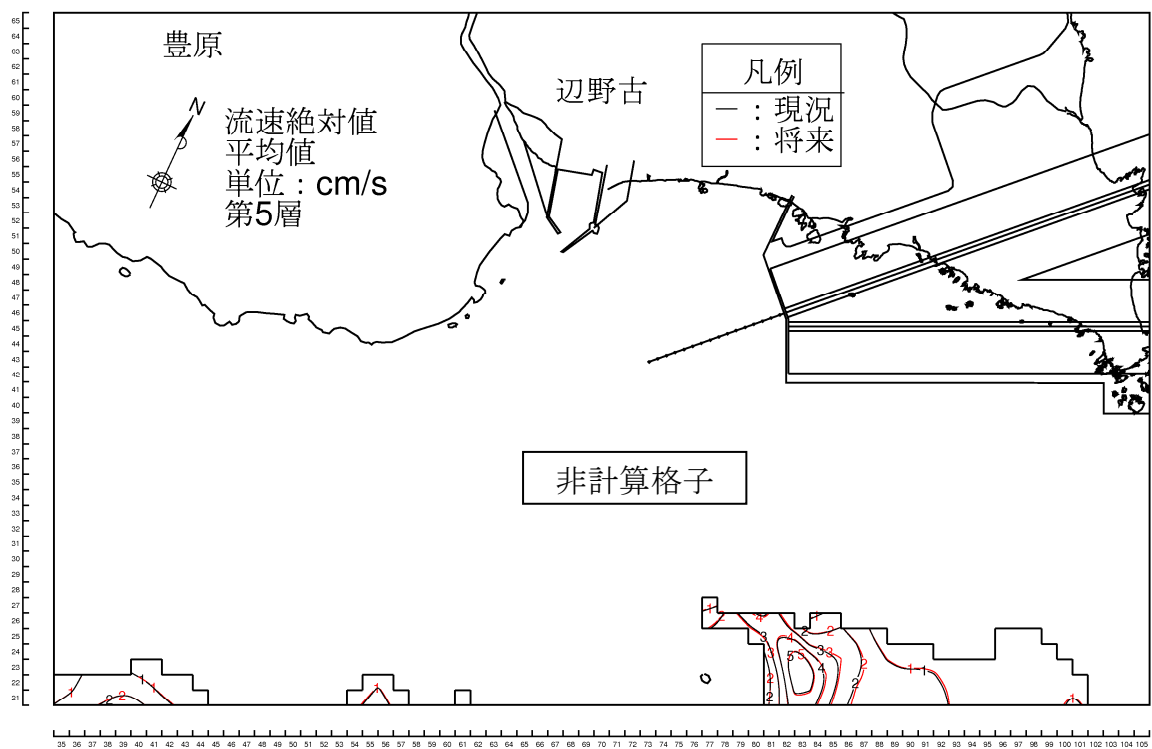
豊原

辺野古

凡例
—：現況
—：将来

N

流速絶対値
平均値
単位：cm/s
第5層

非計算格子

65 64 63 62 61 60 59 58 57 56 55 54 53 52 51 50 49 48 47 46 45 44 43 42 41 40 39 38 37 36 35 34 33 32 31 30 29 28 27 26 25 24 23 22 21

35 36 37 38 39 40 41 42 43 44 45 46 47 48 49 50 51 52 53 54 55 56 57 58 59 60 61 62 63 64 65 66 67 68 69 70 71 72 73 74 75 76 77 78 79 80 81 82 83 84 85 86 87 88 89 90 91 92 93 94 95 96 97 98 99 100 101 102 103 104 105